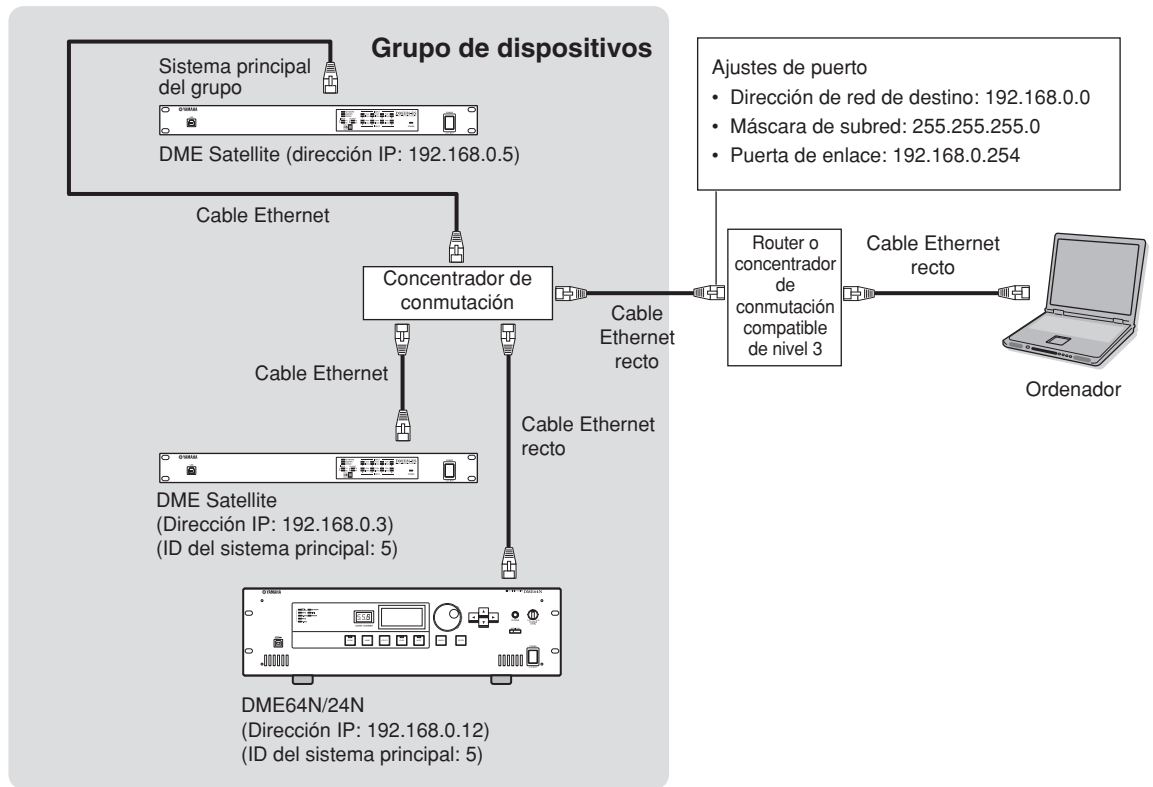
Grupo de dispositivos

Sistema principal del grupo

DME Satellite (dirección IP: 192.168.0.5)

Cable Ethernet

Concentrador de conmutación

Cable Ethernet

DME Satellite
(Dirección IP: 192.168.0.3)
(ID del sistema principal: 5)

Cable Ethernet recto

DME64N/24N
(Dirección IP: 192.168.0.12)
(ID del sistema principal: 5)

Cable Ethernet recto

Ajustes de puerto
• Dirección de red de destino: 192.168.0.0
• Máscara de subred: 255.255.255.0
• Puerta de enlace: 192.168.0.254

Router o concentrador de conmutación compatible de nivel 3

Cable Ethernet recto

Ordenador